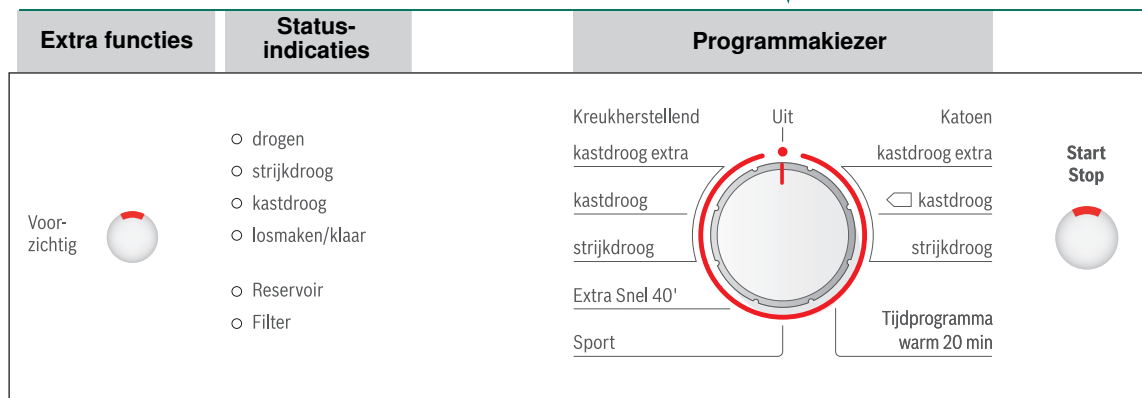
| Extra functies | Status-indicaties | Programmakiezer |
|---|---|---|

Voor-zichtig

○ drogen
○ strijkdroog
○ kastdroog
○ losmaken/klaar

○ Reservoir
○ Filter

Kreukherstellend
kastdroog extra
kastdroog
strijkdroog
Extra Snel 40'
Sport

Uit

Katoen
kastdroog extra
kastdroog
strijkdroog
Tijdprogramma warm 20 min

Start Stop